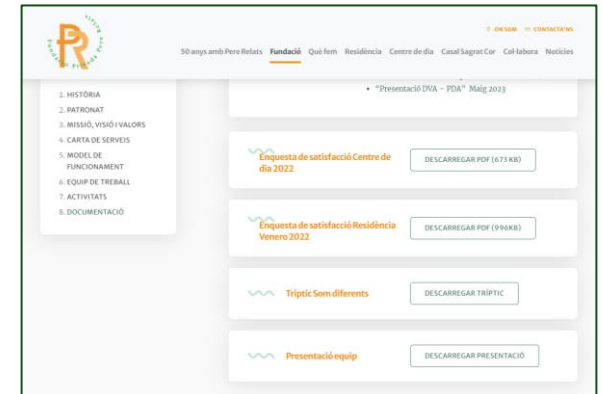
ON SOM  CONTACTA'NS

50 anys amb Pere Relats  Fundació  Què fem  Residència  Centre de dia  Casal Sagrat Cor  Col·labora  Notícies

1. HISTÒRIA
2. PATRONAT
3. MISSIÓ, VISIÓ I VALORS
4. CARTA DE SERVEIS
5. MODEL DE FUNCIONAMENT
6. EQUIP DE TREBALL
7. ACTIVITATS
8. DOCUMENTACIÓ

• "Presentació DVA – PDA" Maig 2023

Enquesta de satisfacció Centre de dia 2022
DESCARREGAR PDF (673 KB)

Enquesta de satisfacció Residència Venero 2022
DESCARREGAR PDF (996KB)

Tríptic Som diferents
DESCARREGAR TRÍPTIC

Presentació equip
DESCARREGAR PRESENTACIÓ